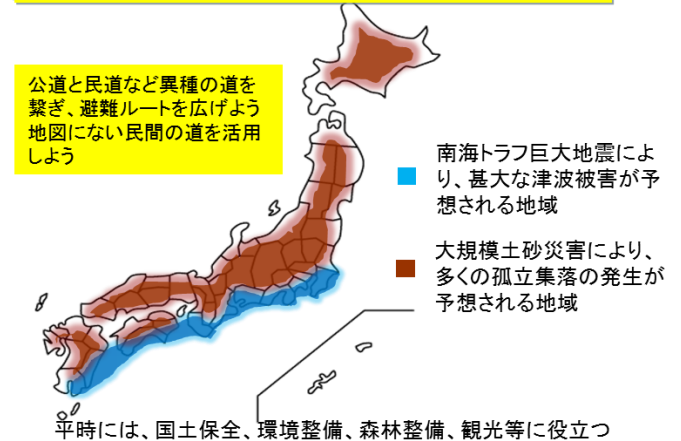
公道と民道など異種の道を繋ぎ、避難ルートを広げよう
地図にない民間の道を活用しよう

南海トラフ巨大地震により、甚大な津波被害が予想される地域

大規模土砂災害により、多くの孤立集落の発生が予想される地域

平時には、国土保全、環境整備、森林整備、観光等に役立つ